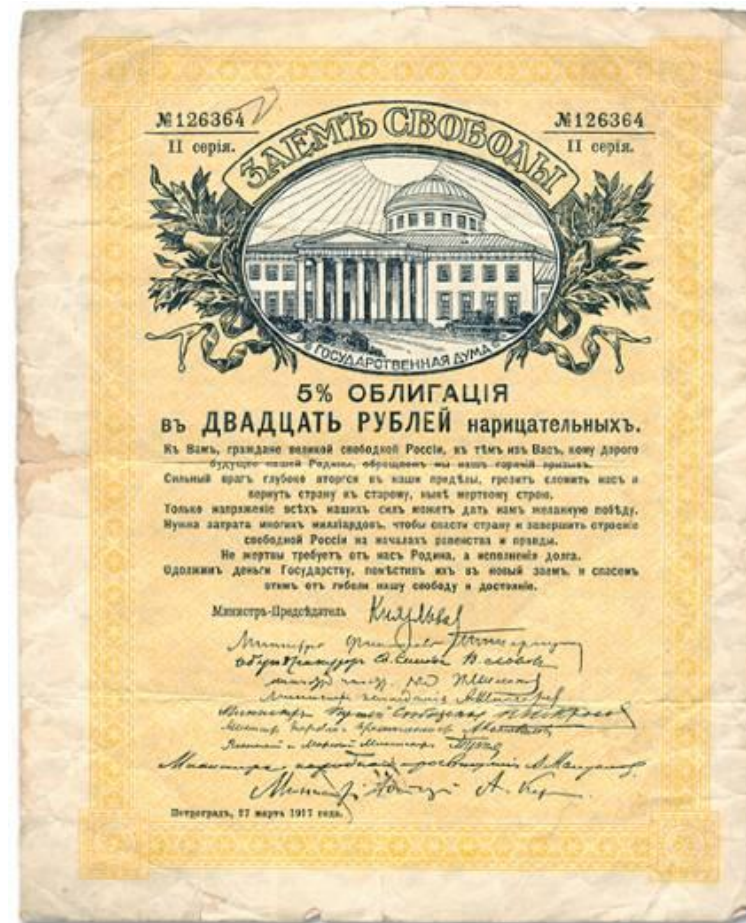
№126364
II серія.

№126364
II серія.

ЗАЕМЪ СВОБОДЫ

ГОСУДАРСТВЕННАЯ ДУМА

5% ОБЛИГАЦІЯ
въ ДВАДЦАТЬ РУБЛЕЙ нарицательныхъ.

Къ Вамъ, граждане великой свободной Россіи, къ тѣмъ изъ Васъ, кому дорого будущее нашей Родины, обращаемъ мы нашъ горячій призывъ.
Сильный врагъ глубоко вторгся въ наши предѣлы, грозитъ сломить насъ и вернуть страну къ старому, нынѣ мертвому строю.
Только напряженіе всѣхъ нашихъ силъ можетъ дать намъ желанную побѣду.
Нужна затрата многихъ миллiардовъ, чтобы спасти страну и завершить строеніе свободной Россіи на началахъ равенства и правды.
Не жертвы требуетъ отъ насъ Родина, а исполненія долга.
Одолжимъ деньги Государству, помѣстимъ ихъ въ новый заемъ, и спасемъ этимъ отъ гибели нашу свободу и достояніе.

Министръ-Предсѣдатель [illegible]

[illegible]

Петроградъ, 27 марта 1917 года.